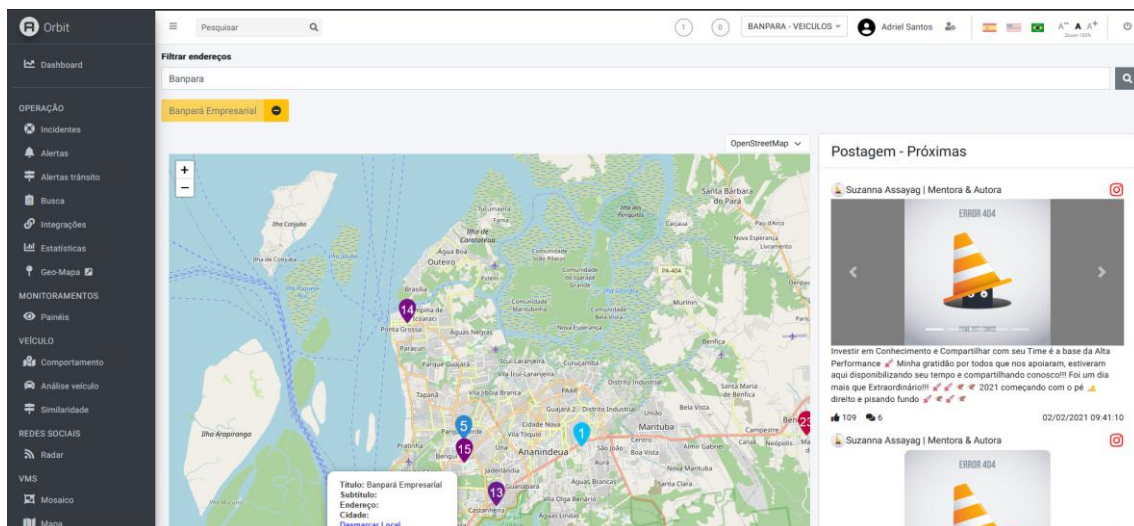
Orbit

Dashboard

OPERAÇÃO
Incidentes
Alertas
Alertas trânsito
Busca
Integrações
Estatísticas
Geo-Mapa

MONITORAMENTOS
Painéis

VEÍCULO
Comportamento
Análise veículo
Similaridade

REDES SOCIAIS
Radar

VMS
Mosaico
Mapa

Pesquisar

1 0 BANPARA - VEICULOS Adriel Santos A⁻ A A⁺

Filtrar endereços
Banpara

Banpará Empresarial

OpenStreetMap

+
−

Santa Bárbara do Pará
Tucumaeira
Ilha Cotijuba
Ilha de Cotijuba
Ilha de Caratateua
Outeiro
Água Boa
Brasília
Comunidade São Pilatos
Comunidade do Igarapé Grande
Comunidade Maracubinha
Murinin
Nova Esperança
Ponta Grossa
Águas Negras
Paracuri
Parque Guajará
Icuí-Laranjeira
Curuçambá
Vila Icuí-Laranjeira
Distrito Industrial
Tapanã
Santa Maria de Benfica
Benfica
Guajará 2
Bela Vista
Marituba
Ilha Arapiranga
Cidade Nova
Pratinha
Ananindeua
Almir Gabriel
Campestre
Neópolis
Bengui
Boa Vista
Jaderlândia
Aurá
Nova Marituba
Águas Brancas
Santa Clara
Guanabara
Vila Olga Benário
Castanheira
Águas Lindas
PA-404
14 5 15 1 13 23

Titulo: Banpará Empresarial
Subtitulo:
Endereço:
Cidade:
Desmarcar Local

Postagem - Próximas

Suzanna Assayag | Mentora & Autora
ERROR 404
PAGE NOT FOUND

Investir em Conhecimento e Compartilhar com seu Time é a base da Alta Performance Minha gratidão por todos que nos apoiaram, estiveram aqui disponibilizando seu tempo e compartilhando conosco!!! Foi um dia mais que Extraordinário!!! 2021 começando com o pé direito e pisando fundo

109 6 02/02/2021 09:41:10

Suzanna Assayag | Mentora & Autora
ERROR 404